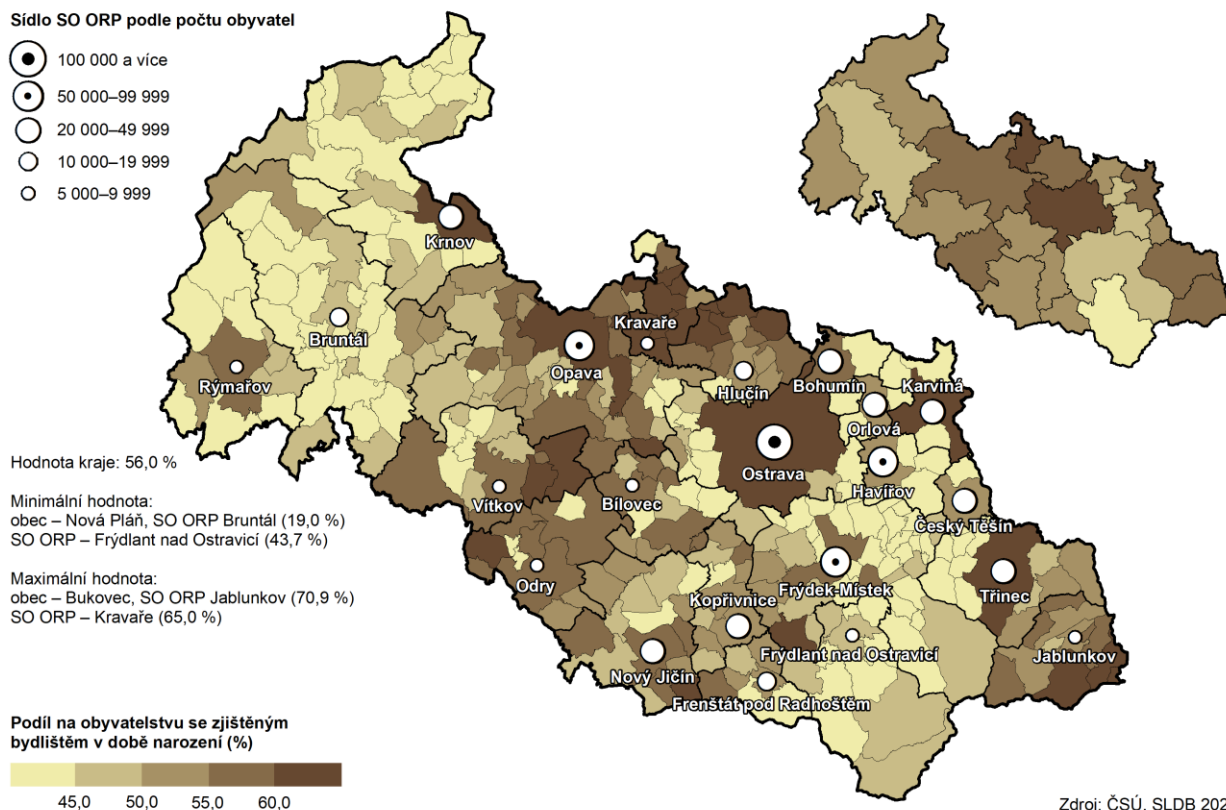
Sídlo SO ORP podle počtu obyvatel
100 000 a více
50 000–99 999
20 000–49 999
10 000–19 999
5 000–9 999

Krnov
Bruntál
Rýmařov
Kravaře
Opava
Hlučín
Bohumín
Karviná
Orlová
Ostrava
Havířov
Vítkov
Bílovec
Český Těšín
Odry
Frýdek-Místek
Kopřivnice
Třinec
Frýdlant nad Ostravicí
Jablunkov
Nový Jičín
Frenštát pod Radhoštěm

Hodnota kraje: 56,0 %

Minimální hodnota:
obec – Nová Pláň, SO ORP Bruntál (19,0 %)
SO ORP – Frýdlant nad Ostravicí (43,7 %)

Maximální hodnota:
obec – Bukovec, SO ORP Jablunkov (70,9 %)
SO ORP – Kravaře (65,0 %)

Podíl na obyvatelstvu se zjištěným bydlištěm v době narození (%)

45,0 50,0 55,0 60,0

Zdroj: ČSÚ, SLDB 202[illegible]